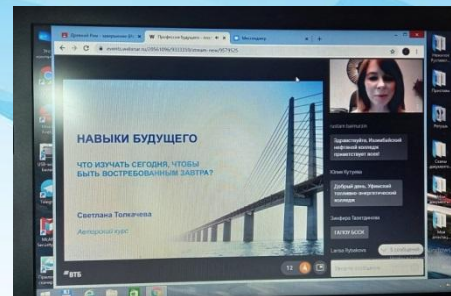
НАВЫКИ БУДУЩЕГО

ЧТО ИЗУЧАТЬ СЕГОДНЯ, ЧТОБЫ БЫТЬ ВОСТРЕБОВАННЫМ ЗАВТРА?

Светлана Толкачева

Авторский курс

ВТБ

Профессии будущего

Здравствуйте, Ишимбайский нефтяной колледж приветствует всех!

Юлия Бутрова

Добрый день, Уфимский топливно-энергетический колледж

ГАПОУ БСОК

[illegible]